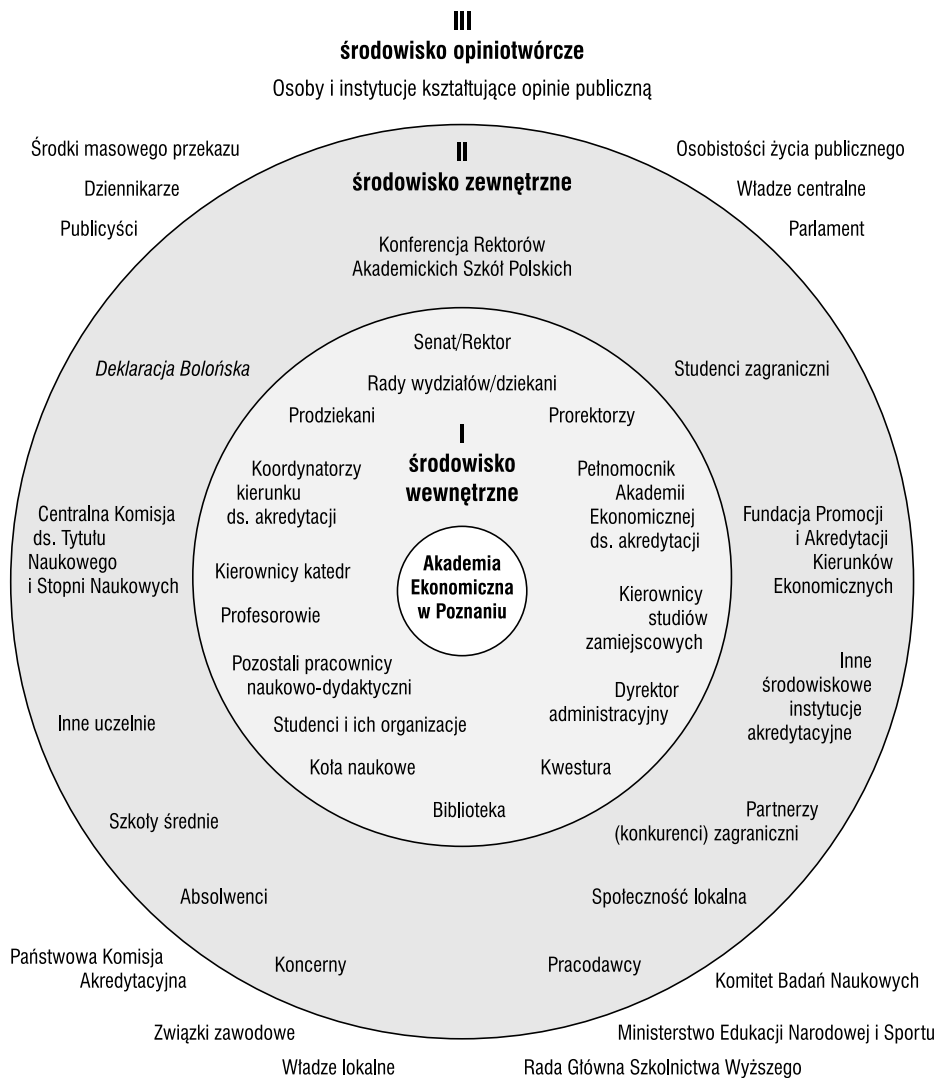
III
środowisko opiniotwórcze

Osoby i instytucje kształtujące opinie publiczną

Środki masowego przekazu

Dziennikarze

Publicyści

Osobistości życia publicznego

Władze centralne

Parlament

II
środowisko zewnętrzne

Konferencja Rektorów Akademickich Szkół Polskich

Deklaracja Bolońska

Studenci zagraniczni

Senat/Rektor

Rady wydziałów/dziekani

Prodziekani

Prorektorzy

I
środowisko wewnętrzne

Koordynatorzy kierunku ds. akredytacji

Pełnomocnik Akademii Ekonomicznej ds. akredytacji

Centralna Komisja ds. Tytułu Naukowego i Stopni Naukowych

Fundacja Promocji i Akredytacji Kierunków Ekonomicznych

Kierownicy katedr

Akademia Ekonomiczna w Poznaniu

Profesorowie

Kierownicy studiów zamiejscowych

Pozostali pracownicy naukowo-dydaktyczni

Inne środowiskowe instytucje akredytacyjne

Dyrektor administracyjny

Studenci i ich organizacje

Inne uczelnie

Koła naukowe

Kwestura

Biblioteka

Szkoły średnie

Partnerzy (konkurenci) zagraniczni

Absolwenci

Społeczność lokalna

Państwowa Komisja Akredytacyjna

Koncerny

Pracodawcy

Komitet Badań Naukowych

Związki zawodowe

Ministerstwo Edukacji Narodowej i Sportu

Władze lokalne

Rada Główna Szkolnictwa Wyższego